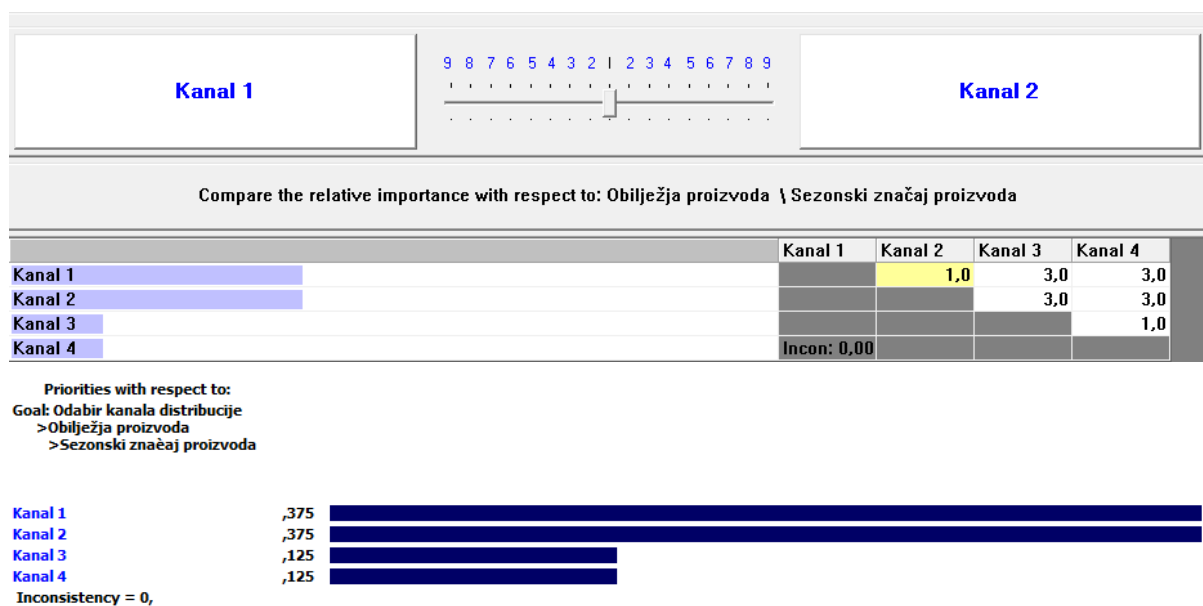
Kanal 1

9 8 7 6 5 4 3 2 1 2 3 4 5 6 7 8 9

Kanal 2

Compare the relative importance with respect to: Obilježja proizvoda \ Sezonski značaj proizvoda

| | Kanal 1 | Kanal 2 | Kanal 3 | Kanal 4 |
|---|---|---|---|---|
| Kanal 1 | | 1,0 | 3,0 | 3,0 |
| Kanal 2 | | | 3,0 | 3,0 |
| Kanal 3 | | | | 1,0 |
| Kanal 4 | Incon: 0,00 | | | |

Priorities with respect to:
Goal: Odabir kanala distribucije
>Obilježja proizvoda
>Sezonski znaèaj proizvoda

Kanal 1 ,375
Kanal 2 ,375
Kanal 3 ,125
Kanal 4 ,125
Inconsistency = 0,